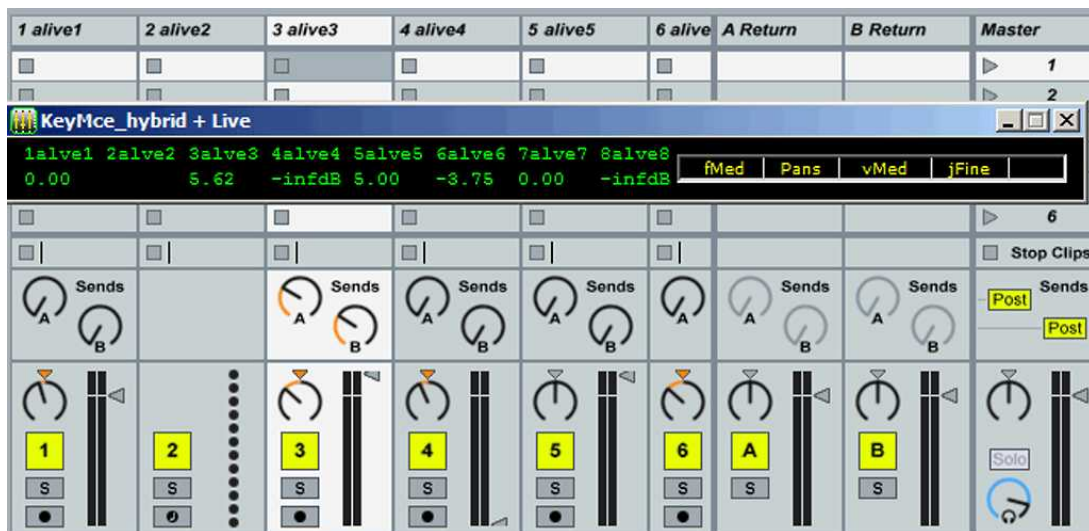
1 alive1
2 alive2
3 alive3
4 alive4
5 alive5
6 alive
A Return
B Return
Master

1
2

KeyMce_hybrid + Live

1alve1 2alve2 3alve3 4alve4 5alve5 6alve6 7alve7 8alve8
0.00 5.62 -infdB 5.00 -3.75 0.00 -infdB

fMed | Pans | vMed | jFine

6
Stop Clips

Sends A B
Sends A B
Sends A B
Sends A B
Sends A B
Sends A B
Sends Post Post

1 2 3 4 5 6 A B
S S S S S S S S
Solo